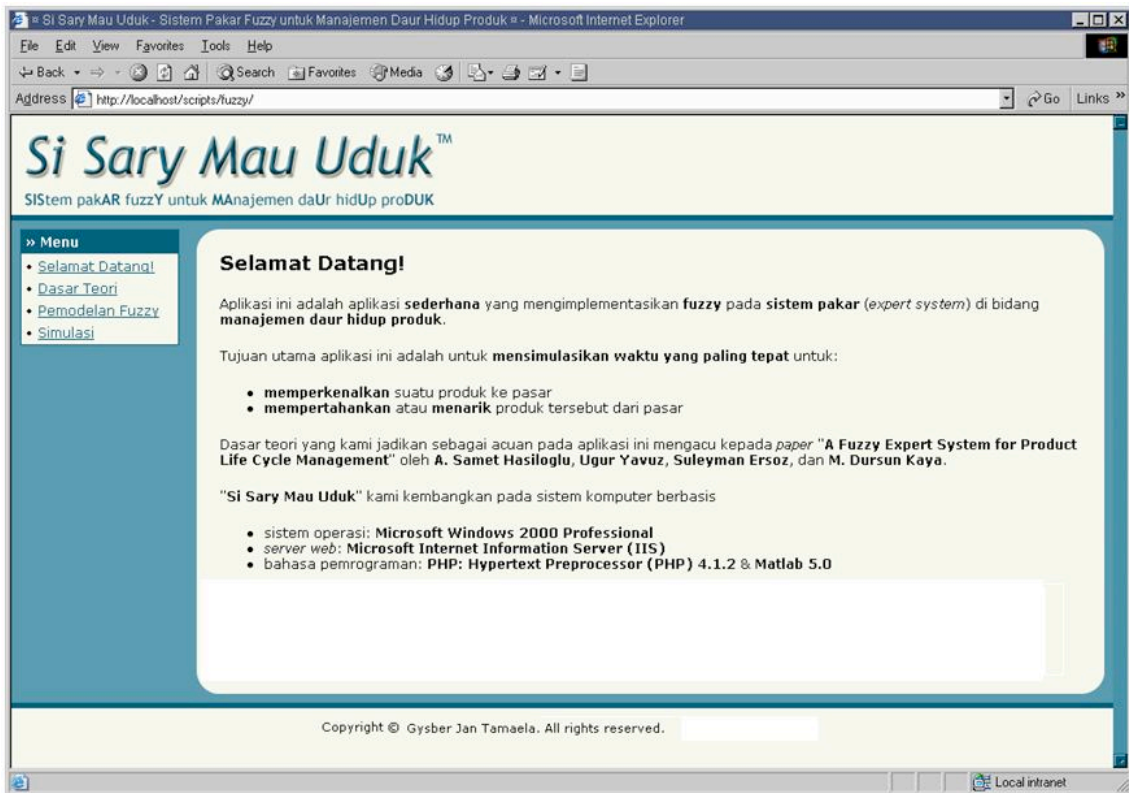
¤ Si Sary Mau Uduk - Sistem Pakar Fuzzy untuk Manajemen Daur Hidup Produk ¤ - Microsoft Internet Explorer

File Edit View Favorites Tools Help

Back Search Favorites Media

Address http://localhost/scripts/fuzzy/ Go Links »

Si Sary Mau Uduk™

SIStem pakAR fuzzY untuk MAnajemen daUr hidUp proDUK

» Menu

• Selamat Datang!
• Dasar Teori
• Pemodelan Fuzzy
• Simulasi

Selamat Datang!

Aplikasi ini adalah aplikasi **sederhana** yang mengimplementasikan **fuzzy** pada **sistem pakar** (*expert system*) di bidang **manajemen daur hidup produk**.

Tujuan utama aplikasi ini adalah untuk **mensimulasikan waktu yang paling tepat** untuk:

• **memperkenalkan** suatu produk ke pasar
• **mempertahankan** atau **menarik** produk tersebut dari pasar

Dasar teori yang kami jadikan sebagai acuan pada aplikasi ini mengacu kepada *paper* "**A Fuzzy Expert System for Product Life Cycle Management**" oleh **A. Samet Hasiloglu**, **Ugur Yavuz**, **Suleyman Ersoz**, dan **M. Dursun Kaya**.

"**Si Sary Mau Uduk**" kami kembangkan pada sistem komputer berbasis

• sistem operasi: **Microsoft Windows 2000 Professional**
• *server web*: **Microsoft Internet Information Server (IIS)**
• bahasa pemrograman: **PHP: Hypertext Preprocessor (PHP) 4.1.2** & **Matlab 5.0**

Copyright © Gysber Jan Tamaela. All rights reserved.

Local intranet